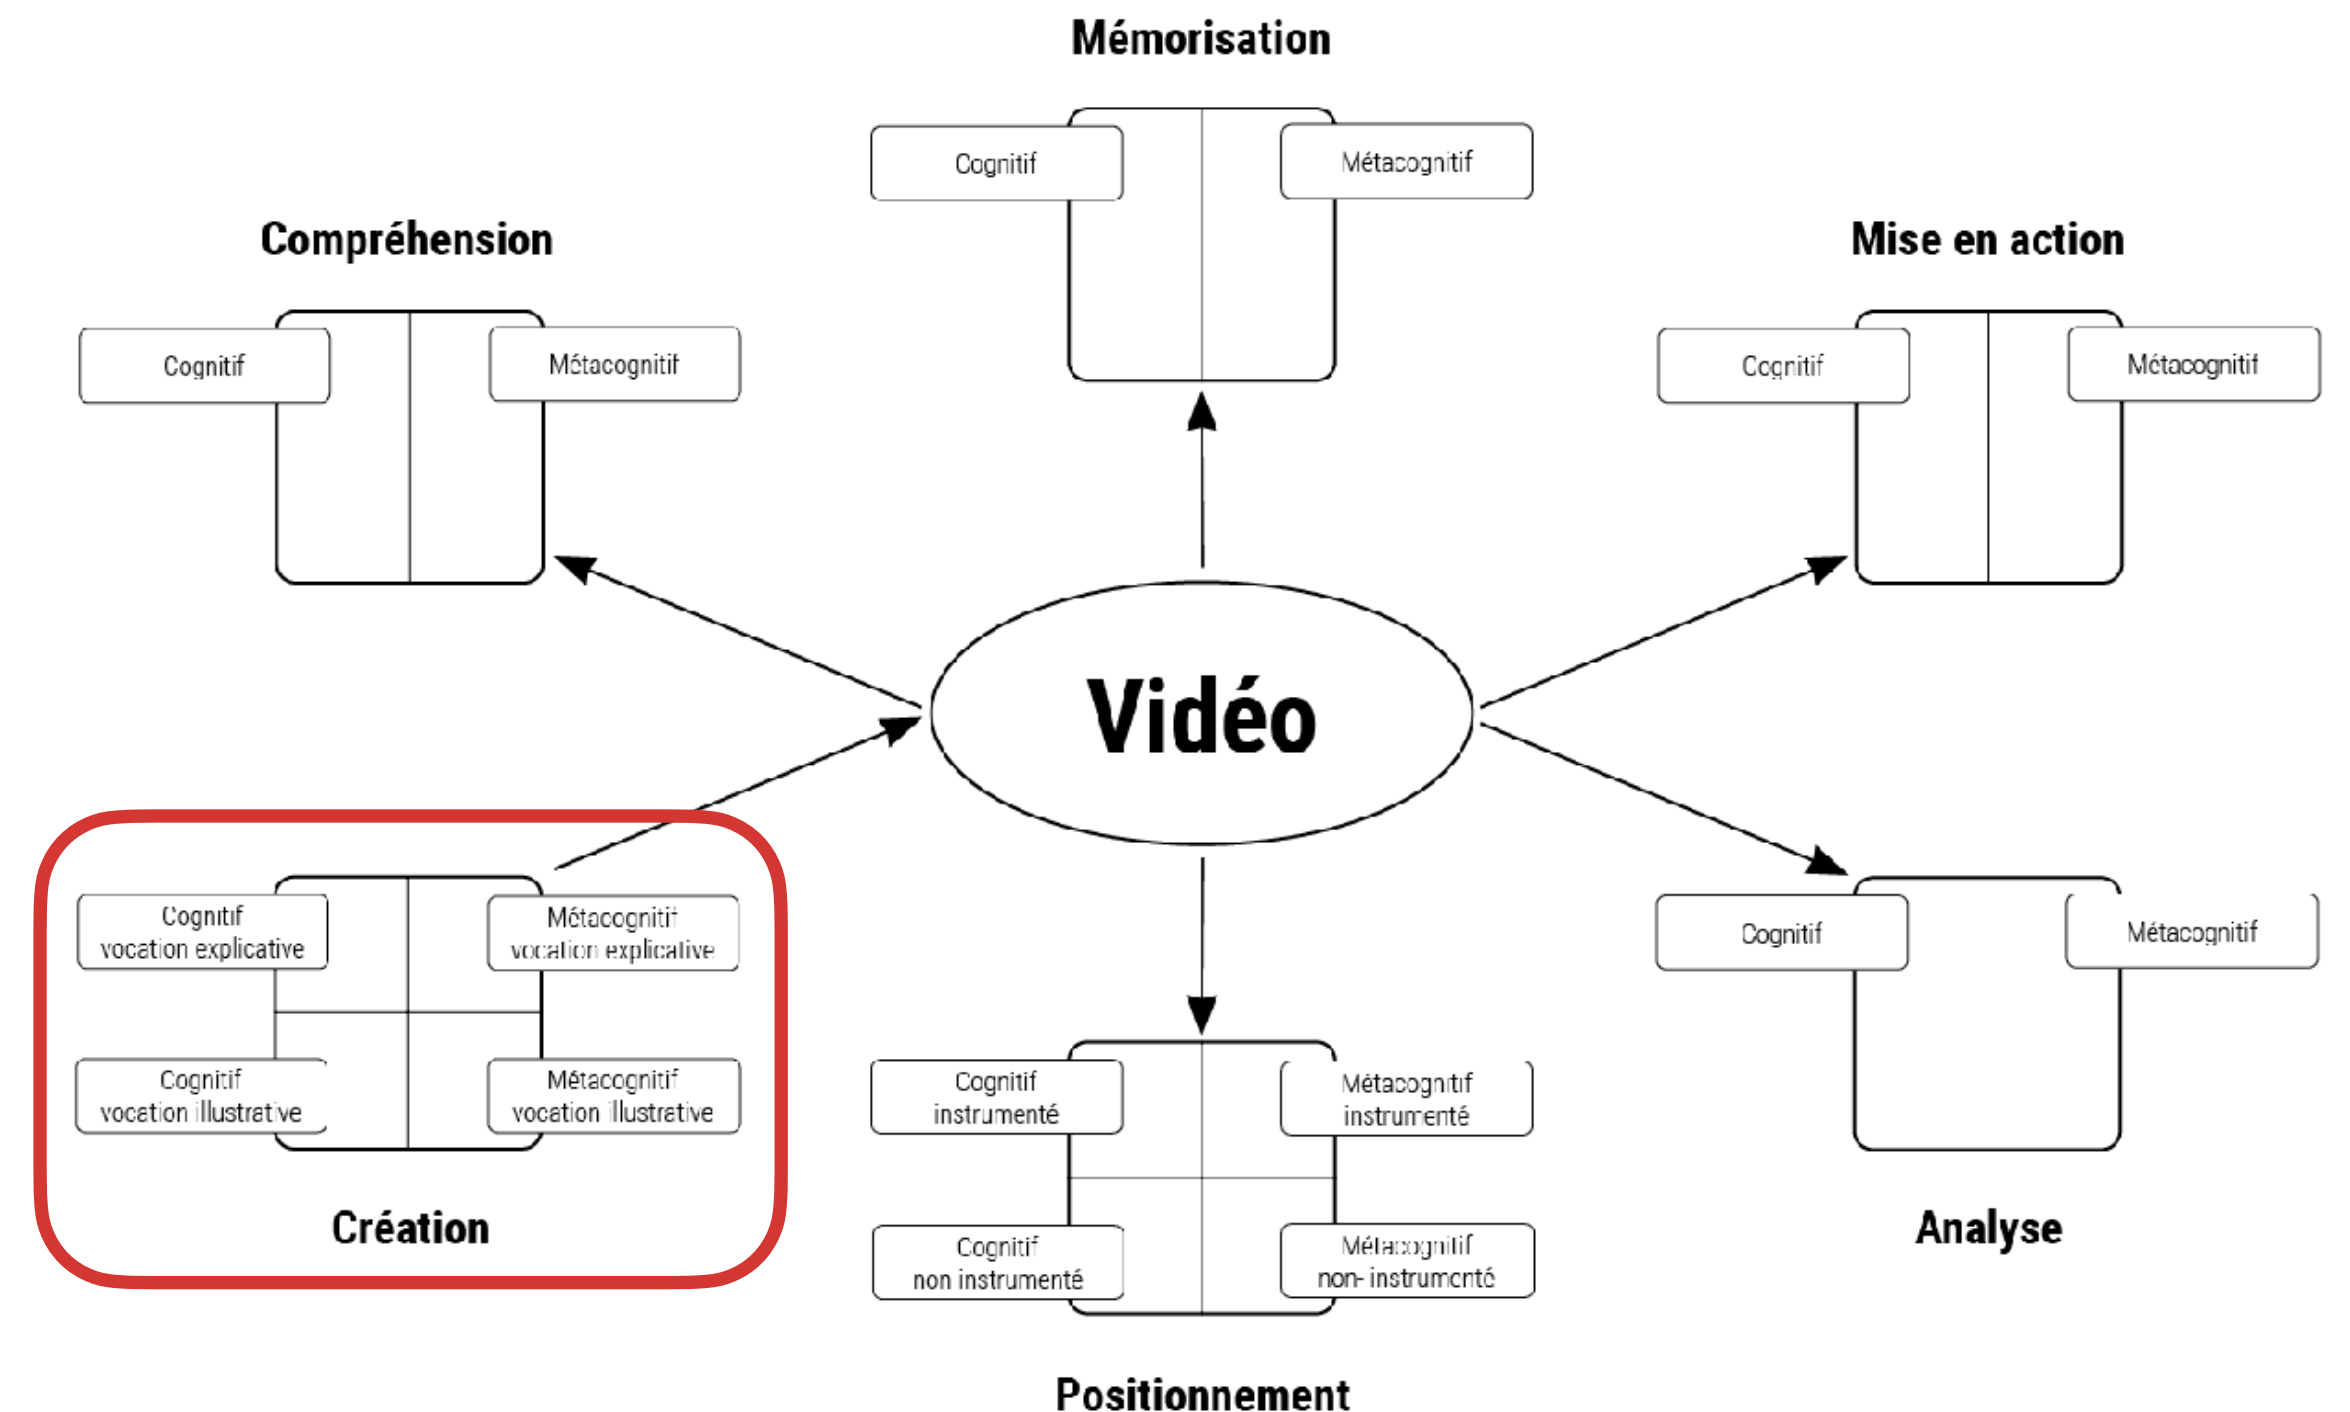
Mémorisation

Cognitif

Métacognitif

Compréhension

Cognitif

Métacognitif

Mise en action

Cognitif

Métacognitif

Vidéo

Cognitif vocation explicative

Métacognitif vocation explicative

Cognitif vocation illustrative

Métacognitif vocation illustrative

Création

Cognitif

Métacognitif

Analyse

Cognitif instrumenté

Métacognitif instrumenté

Cognitif non instrumenté

Métacognitif non- instrumenté

Positionnement